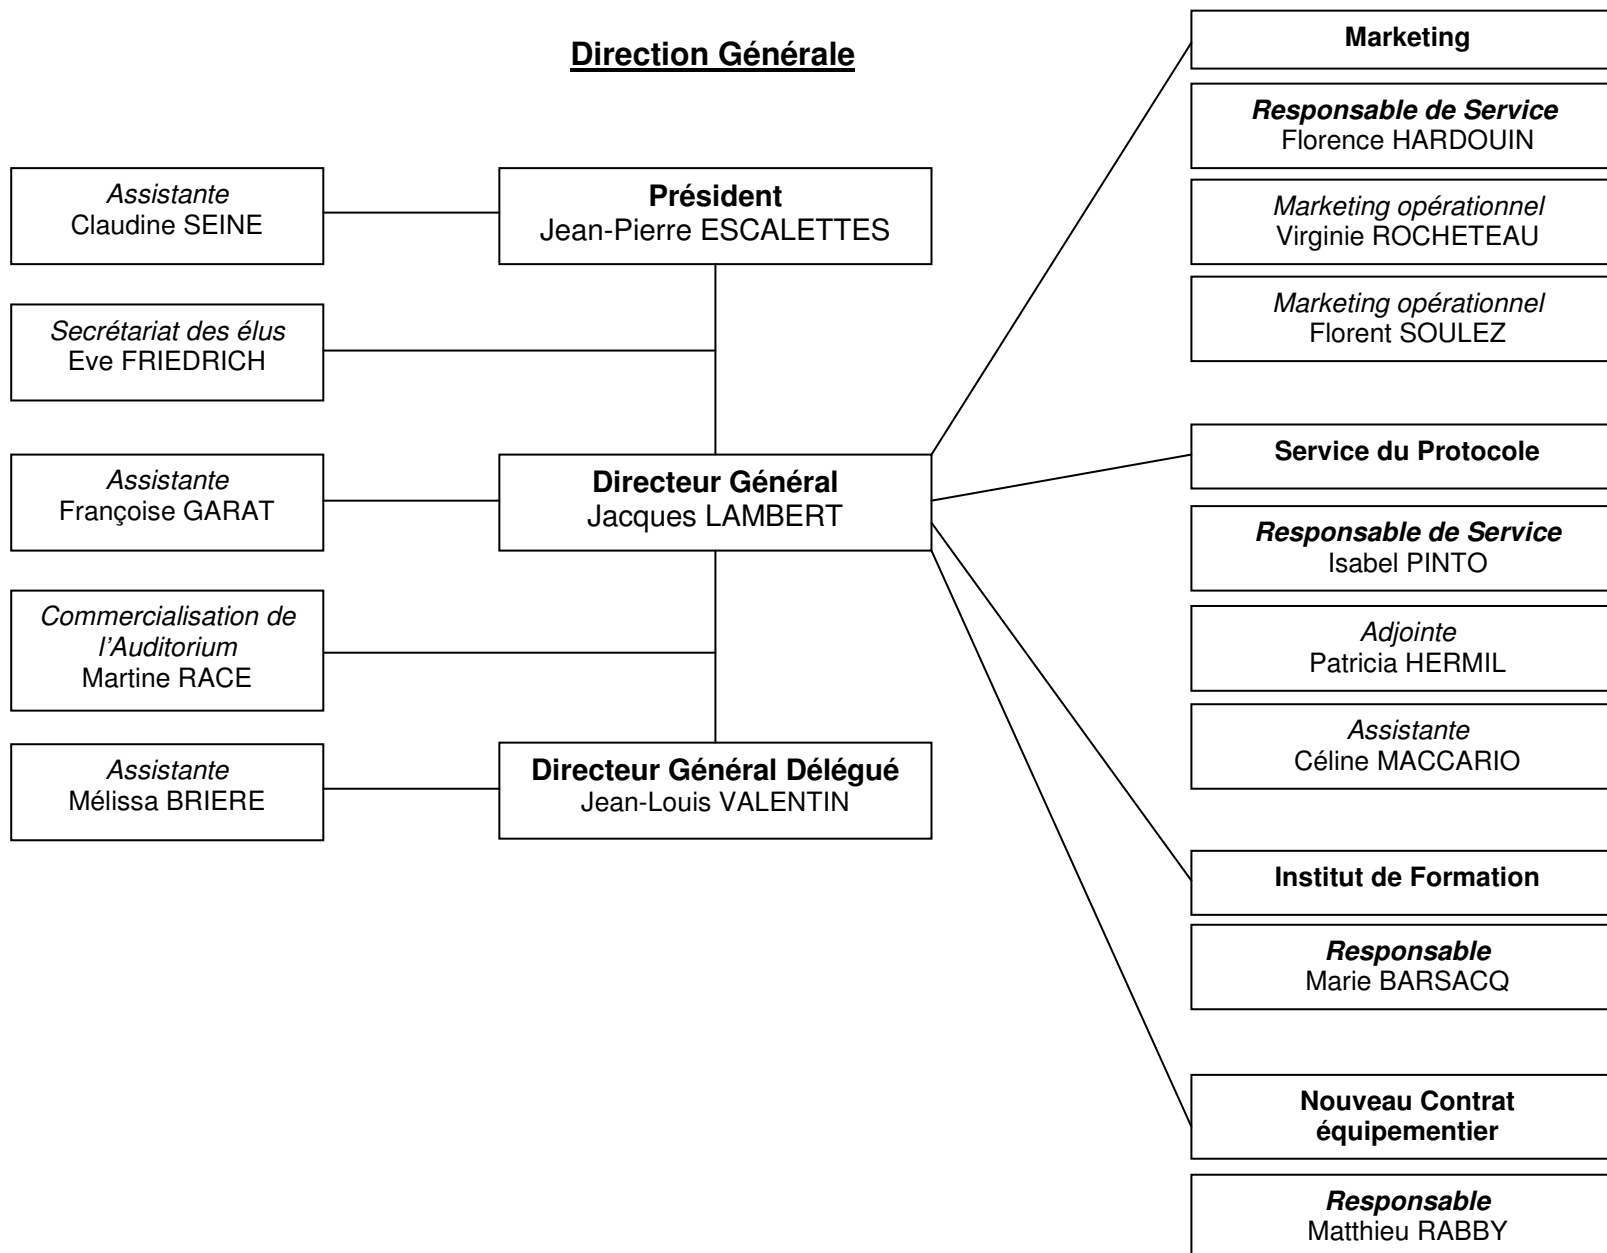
Direction Générale

Assistante
Claudine SEINE

Président
Jean-Pierre ESCALETTES

Secrétariat des élus
Eve FRIEDRICH

Assistante
Françoise GARAT

Directeur Général
Jacques LAMBERT

Commercialisation de l'Auditorium
Martine RACE

Assistante
Mélissa BRIERE

Directeur Général Délégué
Jean-Louis VALENTIN

Marketing

Responsable de Service
Florence HARDOUIN

Marketing opérationnel
Virginie ROCHETEAU

Marketing opérationnel
Florent SOULEZ

Service du Protocole

Responsable de Service
Isabel PINTO

Adjointe
Patricia HERMIL

Assistante
Céline MACCARIO

Institut de Formation

Responsable
Marie BARSACQ

Nouveau Contrat équipementier

Responsable
Matthieu RABBY